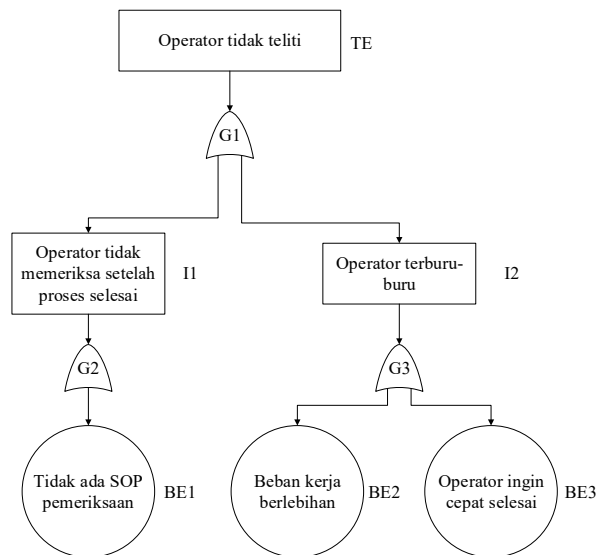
Operator tidak teliti

TE

G1

Operator tidak memeriksa setelah proses selesai

I1

Operator terburu-buru

I2

G2

G3

Tidak ada SOP pemeriksaan

BE1

Beban kerja berlebihan

BE2

Operator ingin cepat selesai

BE3